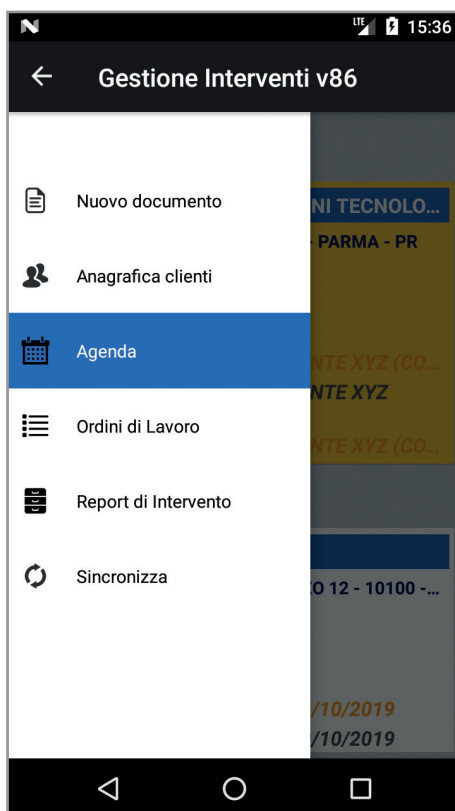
LTE 15:36

Gestione Interventi v86

Nuovo documento

Anagrafica clienti

Agenda

Ordini di Lavoro

Report di Intervento

Sincronizza

NI TECNOLO...
- PARMA - PR

NTE XYZ (CO...
NTE XYZ
NTE XYZ (CO...

O 12 - 10100 -...

/10/2019
/10/2019